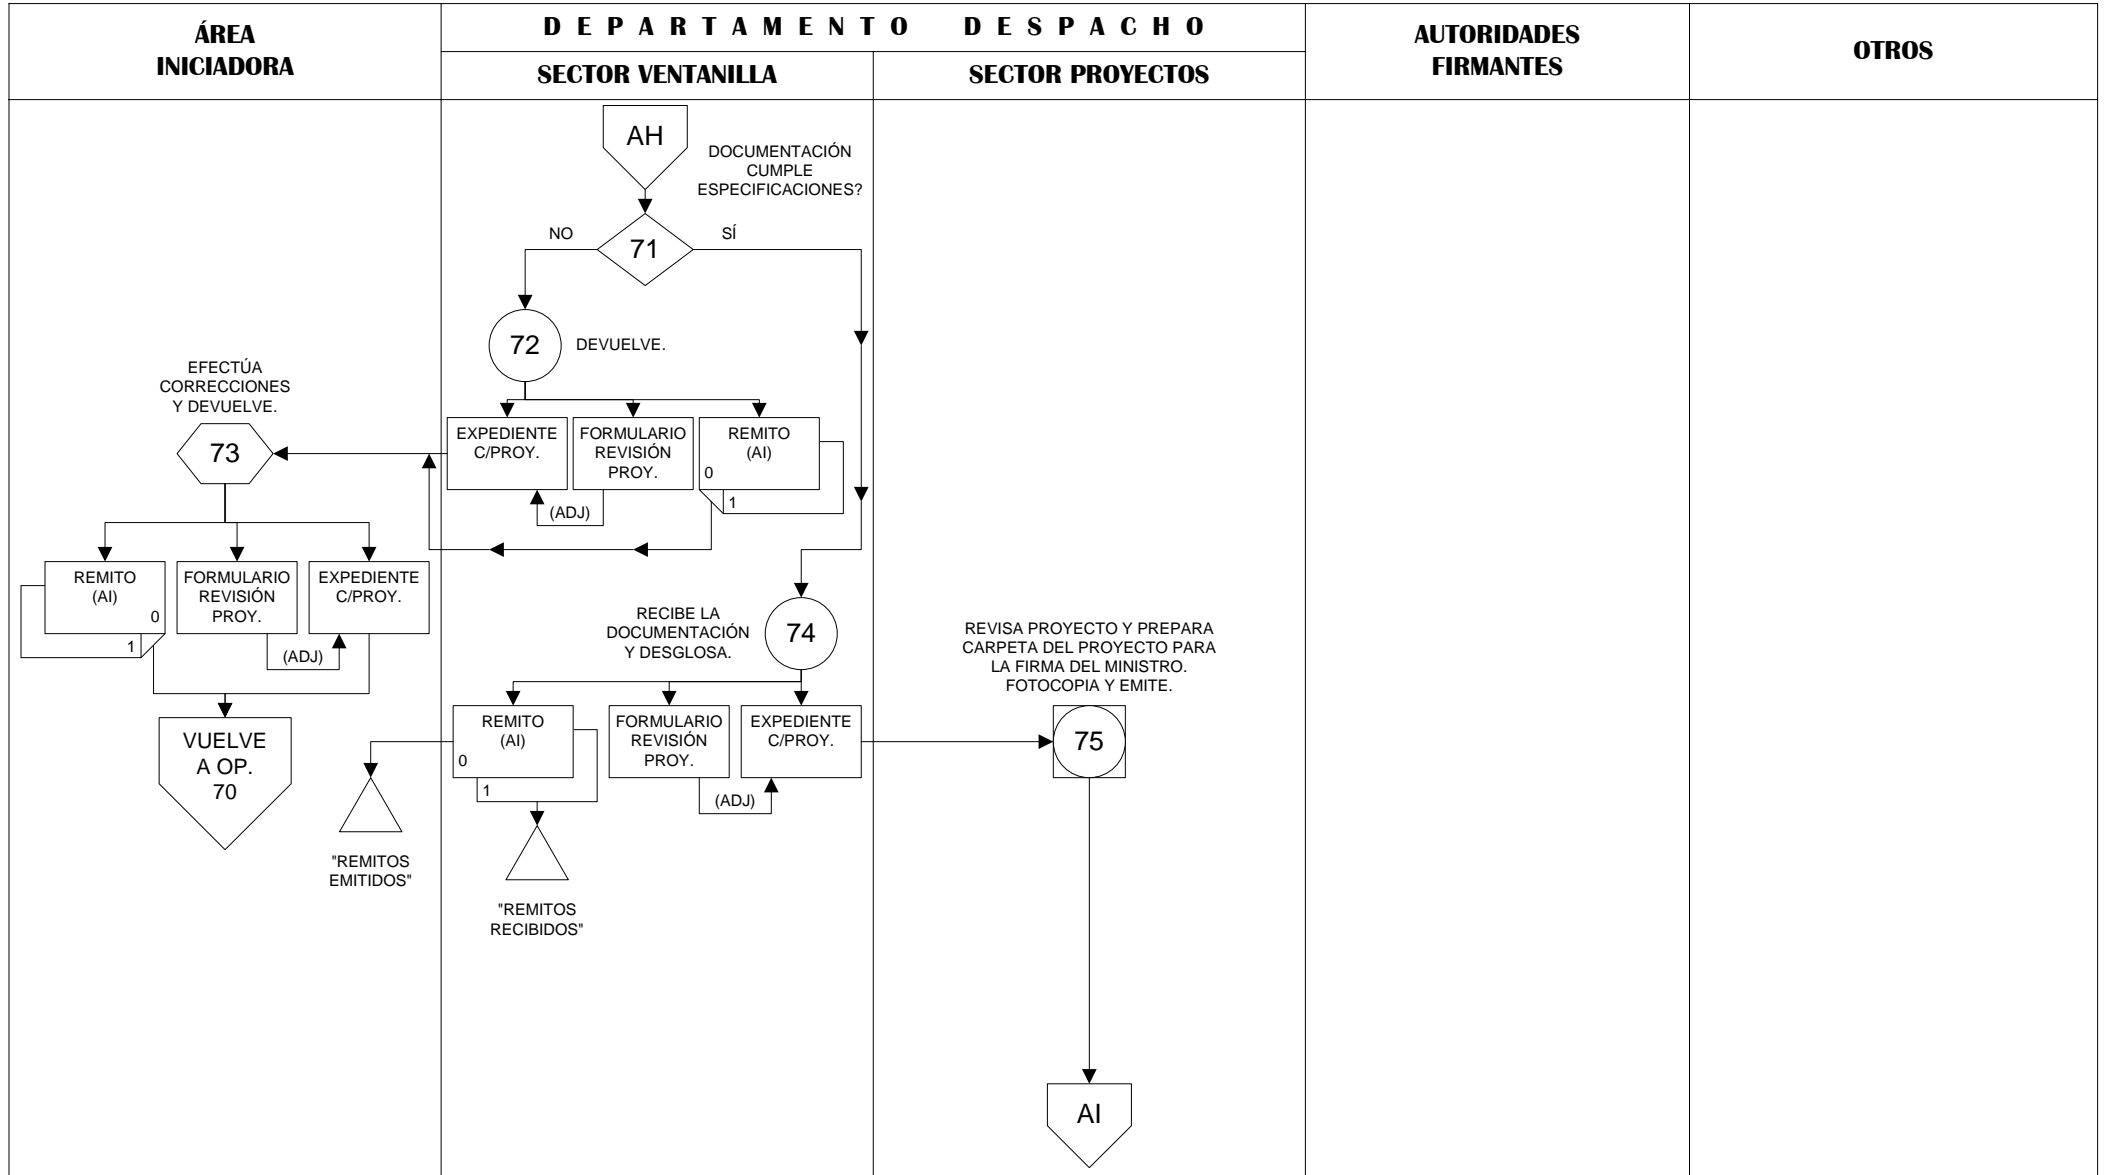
ÁREA INICIADORA

D E P A R T A M E N T O   D E S P A C H O

SECTOR VENTANILLA

SECTOR PROYECTOS

AUTORIDADES FIRMANTES

OTROS

AH

DOCUMENTACIÓN CUMPLE ESPECIFICACIONES?

NO

71

SÍ

72

DEVUELVE.

EXPEDIENTE C/PROY.

FORMULARIO REVISIÓN PROY.

REMITO (AI)

0

1

(ADJ)

EFECTÚA CORRECCIONES Y DEVUELVE.

73

REMITO (AI)

0

1

FORMULARIO REVISIÓN PROY.

EXPEDIENTE C/PROY.

(ADJ)

VUELVE A OP. 70

RECIBE LA DOCUMENTACIÓN Y DESGLOSA.

74

REMITO (AI)

0

1

FORMULARIO REVISIÓN PROY.

EXPEDIENTE C/PROY.

(ADJ)

"REMITOS EMITIDOS"

"REMITOS RECIBIDOS"

REVISA PROYECTO Y PREPARA CARPETA DEL PROYECTO PARA LA FIRMA DEL MINISTRO. FOTOCOPIA Y EMITE.

75

AI